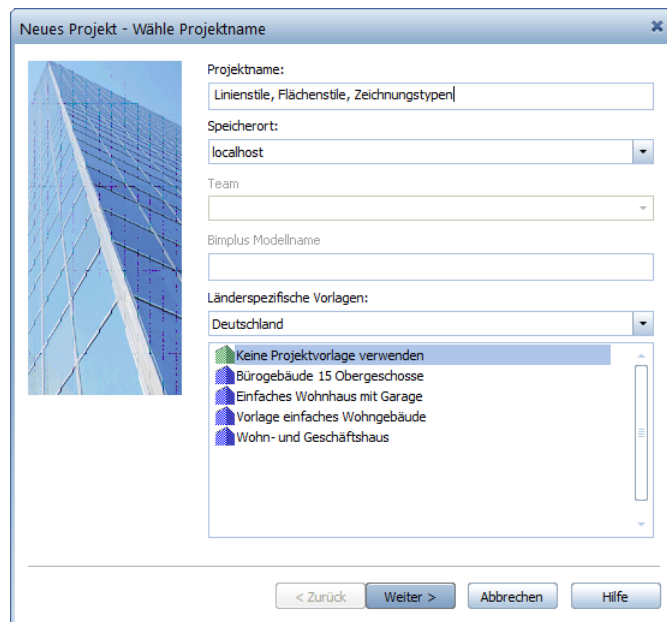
Neues Projekt - Wähle Projektname

Projektname:
Linienstile, Flächenstile, Zeichnungstypen

Speicherort:
localhost

Team

Bimplus Modellname

Länderspezifische Vorlagen:
Deutschland

Keine Projektvorlage verwenden
Bürogebäude 15 Obergeschosse
Einfaches Wohnhaus mit Garage
Vorlage einfaches Wohngebäude
Wohn- und Geschäftshaus

< Zurück
Weiter >
Abbrechen
Hilfe